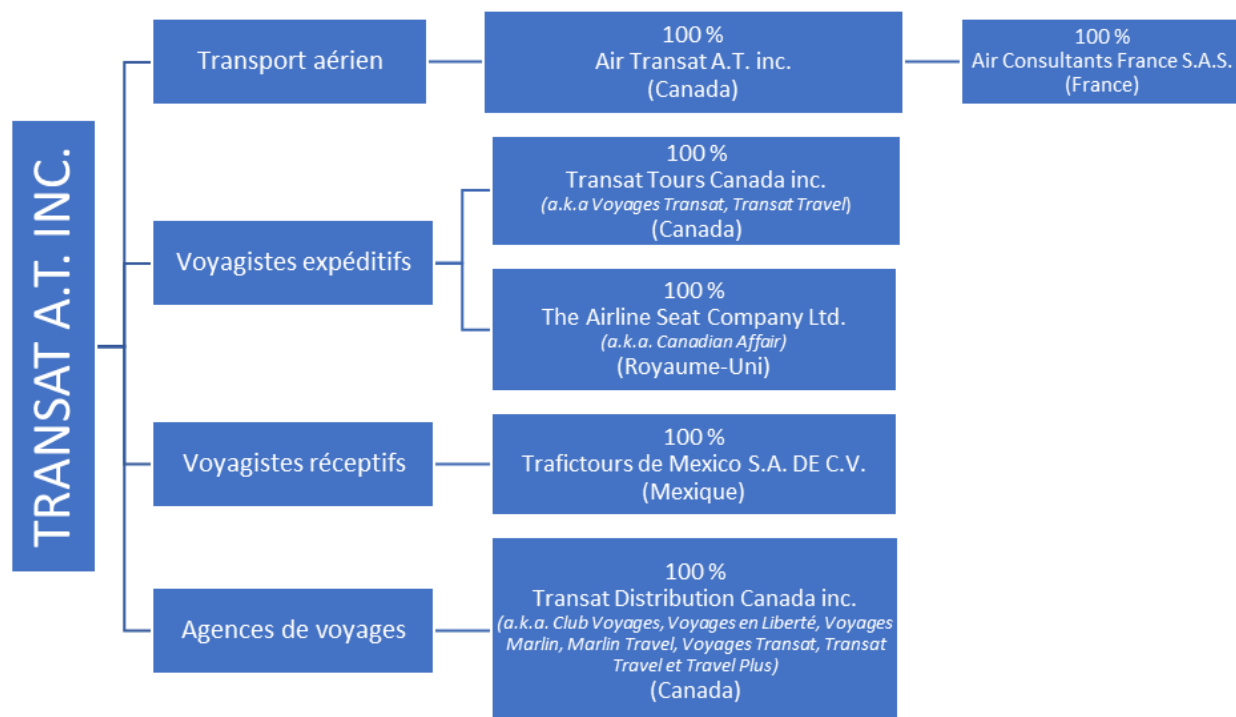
TRANSAT A.T. INC.

Transport aérien

100 %
Air Transat A.T. inc.
(Canada)

100 %
Air Consultants France S.A.S.
(France)

Voyagistes expéditifs

100 %
Transat Tours Canada inc.
(a.k.a Voyages Transat, Transat Travel)
(Canada)

100 %
The Airline Seat Company Ltd.
(a.k.a. Canadian Affair)
(Royaume-Uni)

Voyagistes réceptifs

100 %
Trafictours de Mexico S.A. DE C.V.
(Mexique)

Agences de voyages

100 %
Transat Distribution Canada inc.
(a.k.a. Club Voyages, Voyages en Liberté, Voyages Marlin, Marlin Travel, Voyages Transat, Transat Travel et Travel Plus)
(Canada)